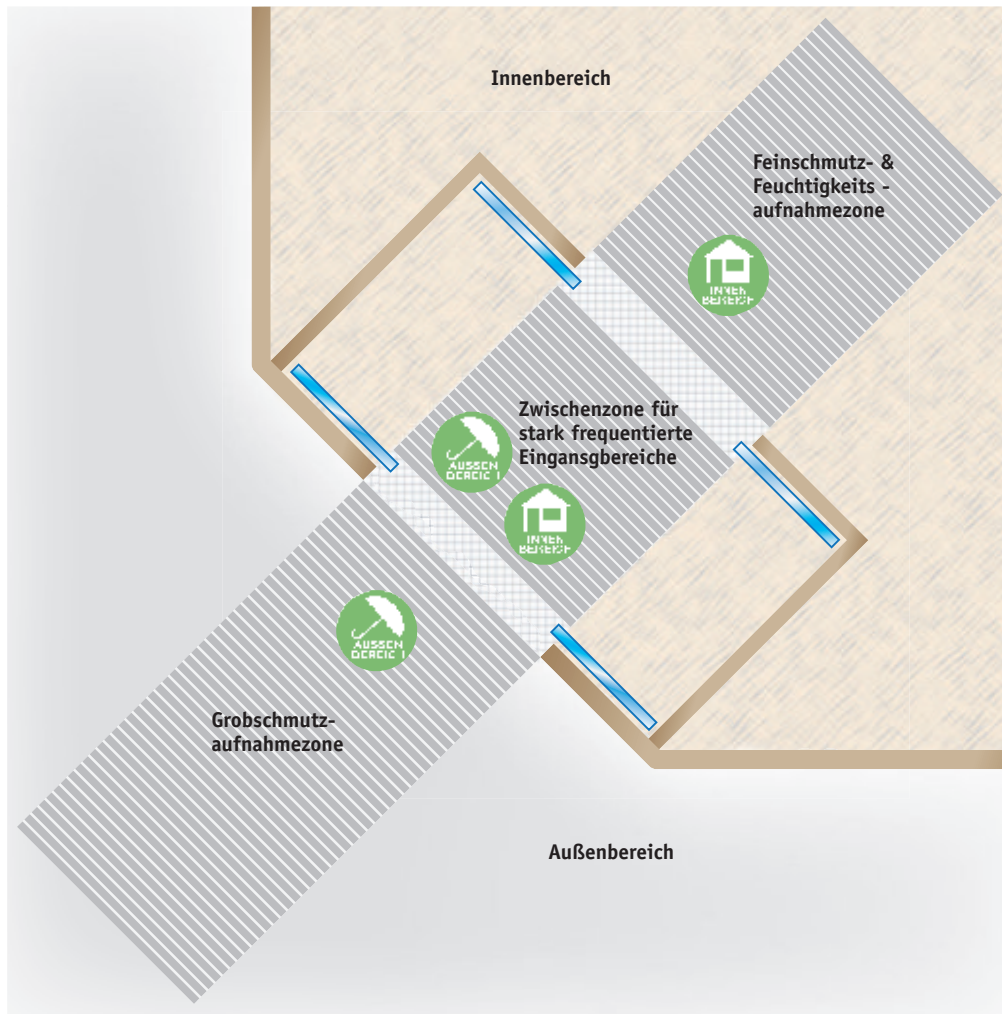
Innenbereich

Feinschmutz- & Feuchtigkeits - aufnahmezone

INNEN BEREICH

Zwischenzone für stark frequentierte Eingangsbereiche

AUSSEN BEREICH

INNEN BEREICH

AUSSEN BEREICH

Grobschmutz-aufnahmezone

Außenbereich